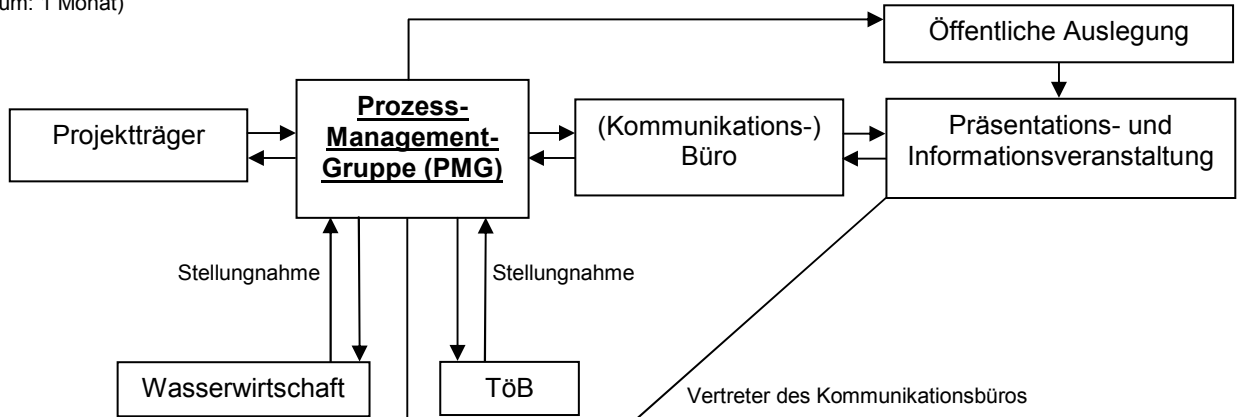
um: 1 Monat)

Öffentliche Auslegung

Projektträger

Prozess-Management-Gruppe (PMG)

(Kommunikations-) Büro

Präsentations- und Informationsveranstaltung

Stellungnahme

Stellungnahme

Wasserwirtschaft

TöB

Vertreter des Kommunikationsbüros